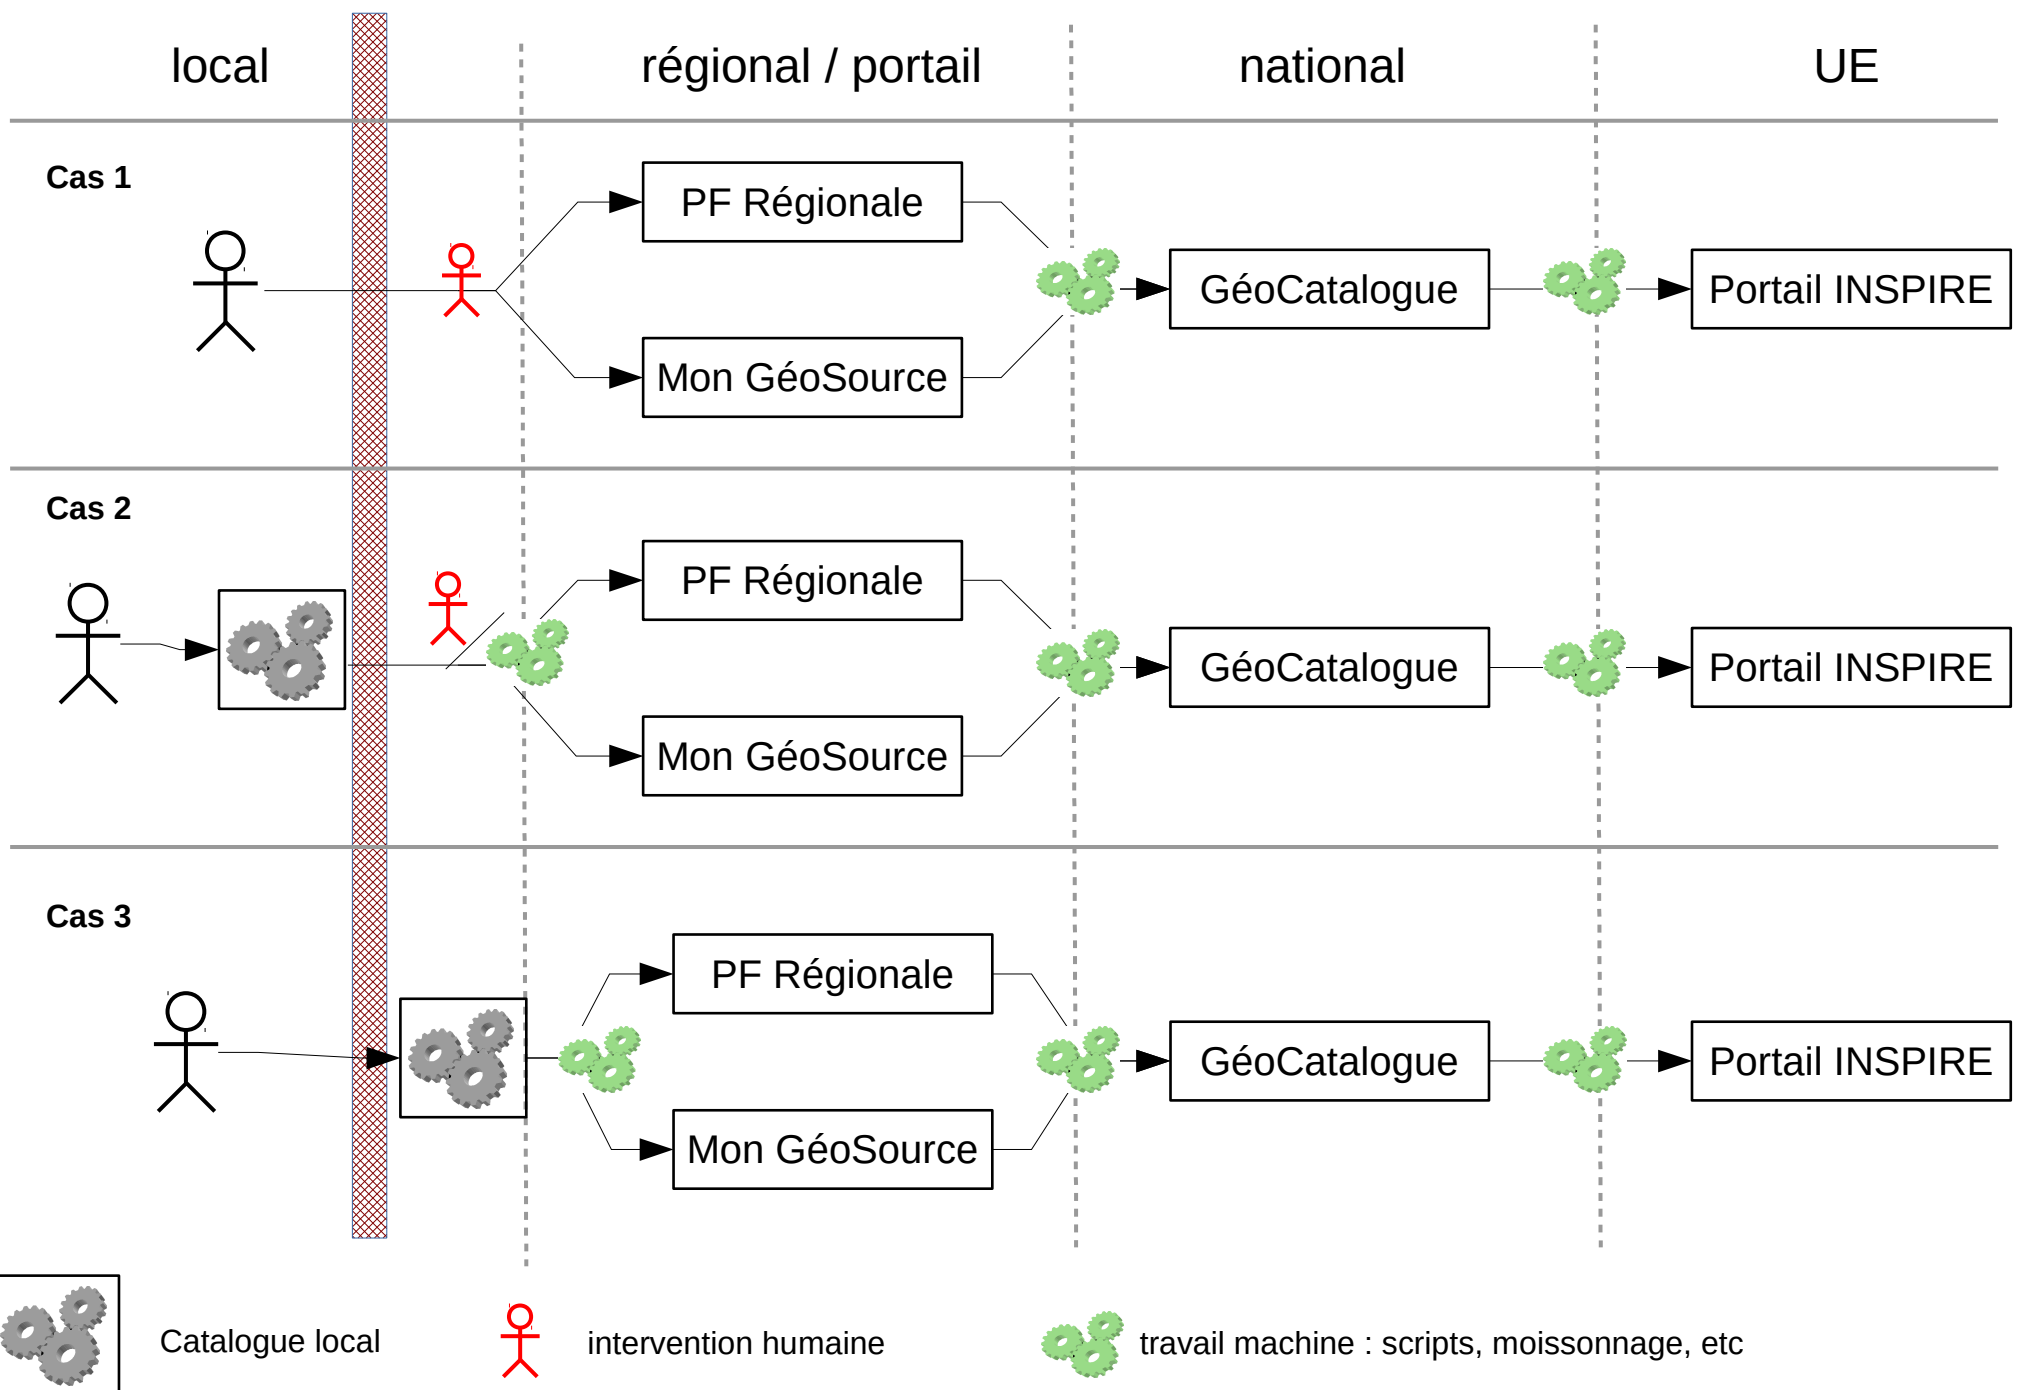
local

régional / portail

national

UE

Cas 1

PF Régionale

GéoCatalogue

Portail INSPIRE

Mon GéoSource

Cas 2

PF Régionale

GéoCatalogue

Portail INSPIRE

Mon GéoSource

Cas 3

PF Régionale

GéoCatalogue

Portail INSPIRE

Mon GéoSource

Catalogue local

intervention humaine

travail machine : scripts, moissonnage, etc